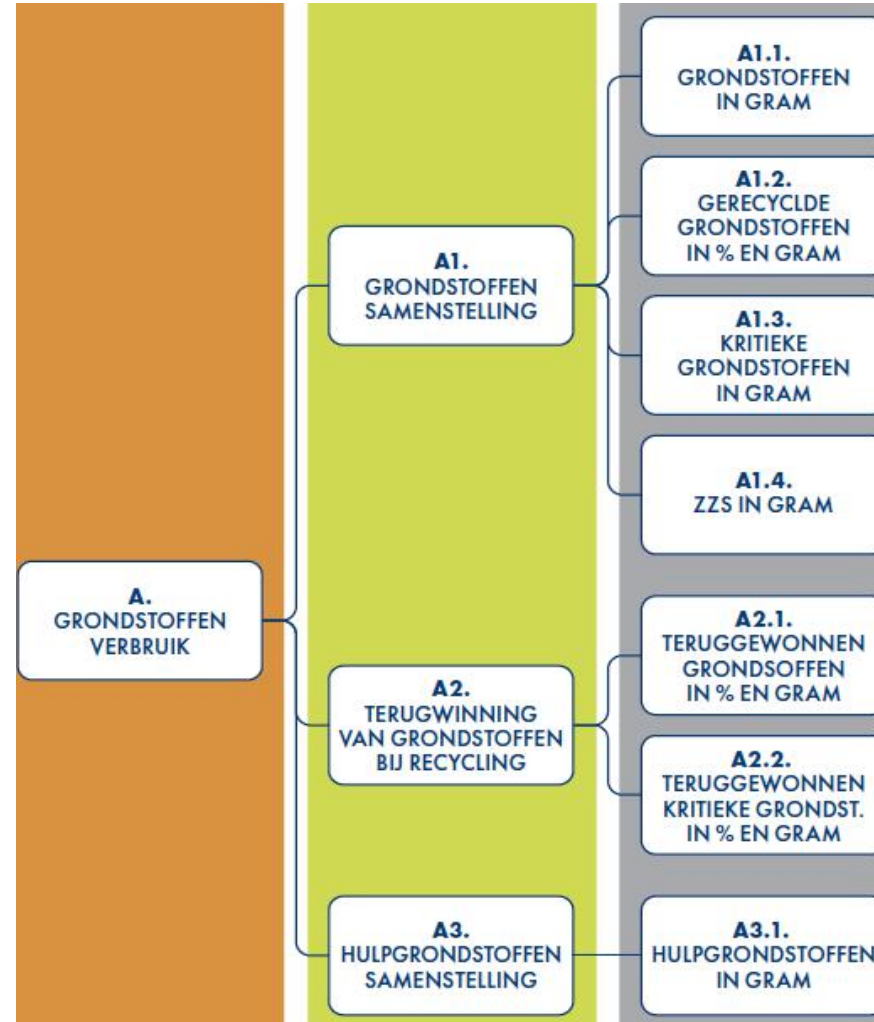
A.
GRONDSTOFFEN
VERBRUIK

A1.
GRONDSTOFFEN
SAMENSTELLING

A1.1.
GRONDSTOFFEN
IN GRAM

A1.2.
GERECYCLDE
GRONDSTOFFEN
IN % EN GRAM

A1.3.
KRITIEKE
GRONDSTOFFEN
IN GRAM

A1.4.
ZZS IN GRAM

A2.
TERUGWINNING
VAN GRONDSTOFFEN
BIJ RECYCLING

A2.1.
TERUGGEWONNEN
GRONDSOFFEN
IN % EN GRAM

A2.2.
TERUGGEWONNEN
KRITIEKE GRONDST.
IN % EN GRAM

A3.
HULPGRONDSTOFFEN
SAMENSTELLING

A3.1.
HULPGRONDSTOFFEN
IN GRAM